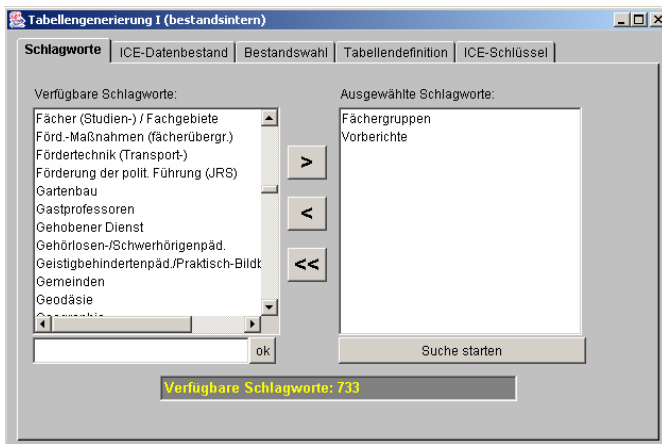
Tabellengenerierung I (bestandsintern)

Schlagworte | ICE-Datenbestand | Bestandswahl | Tabellendefinition | ICE-Schlüssel

Verfügbare Schlagworte:

Fächer (Studien-) / Fachgebiete
Förd.-Maßnahmen (fächerübergr.)
Fördertechnik (Transport-)
Förderung der polit. Führung (JRS)
Gartenbau
Gastprofessoren
Gehobener Dienst
Gehörlosen-/Schwerhörigenpäd.
Geistigbehindertenpäd./Praktisch-Bildb
Gemeinden
Geodäsie
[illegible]

>

<

<<

Ausgewählte Schlagworte:

Fächergruppen
Vorberichte

ok

Suche starten

Verfügbare Schlagworte: 733